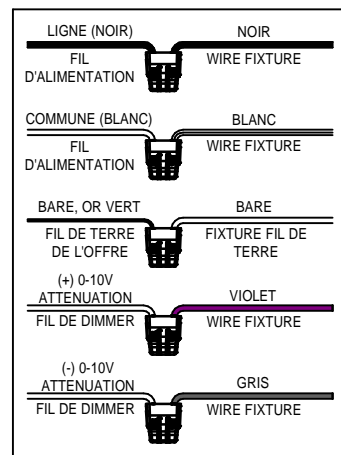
LIGNE (NOIR)
FIL D'ALIMENTATION
NOIR
WIRE FIXTURE

COMMUNE (BLANC)
FIL D'ALIMENTATION
BLANC
WIRE FIXTURE

BARE, OR VERT
FIL DE TERRE DE L'OFFRE
BARE
FIXTURE FIL DE TERRE

(+) 0-10V ATTENUATION
FIL DE DIMMER
VIOLET
WIRE FIXTURE

(-) 0-10V ATTENUATION
FIL DE DIMMER
GRIS
WIRE FIXTURE